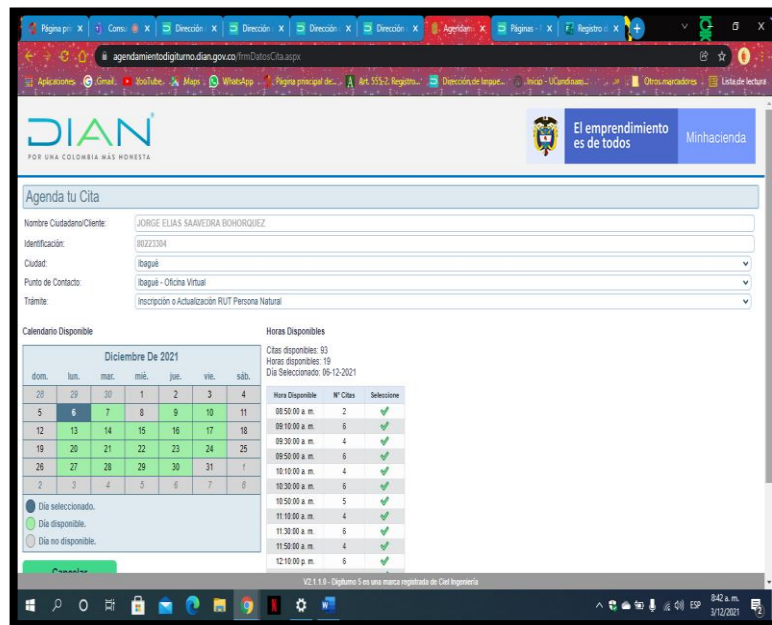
Página pri X | Consu X | Dirección X | Dirección X | Dirección X | Dirección X | Agendam X | Páginas X | Registro X

agendamientodigiturno.dian.gov.co/frmDatosCita.aspx

Aplicaciones | Gmail | YouTube | Maps | WhatsApp | Página principal de... | Art. 555-2. Registro... | Dirección de Impue... | Inicio - UCundinam... | Otros marcadores | Lista de lectura

DIAN
POR UNA COLOMBIA MÁS HONESTA

El emprendimiento es de todos
Minhacienda

Agenda tu Cita

Nombre Ciudadano/Cliente: JORGE ELIAS SAAVEDRA BOHORQUEZ
Identificación: 80223304
Ciudad: Ibagué
Punto de Contacto: Ibagué - Oficina Virtual
Trámite: Inscripción o Actualización RUT Persona Natural

Calendario Disponible

Diciembre De 2021

| dom. | lun. | mar. | mié. | jue. | vie. | sáb. |
|---|---|---|---|---|---|---|
| 28 | 29 | 30 | 1 | 2 | 3 | 4 |
| 5 | 6 | 7 | 8 | 9 | 10 | 11 |
| 12 | 13 | 14 | 15 | 16 | 17 | 18 |
| 19 | 20 | 21 | 22 | 23 | 24 | 25 |
| 26 | 27 | 28 | 29 | 30 | 31 | 1 |
| 2 | 3 | 4 | 5 | 6 | 7 | 8 |

Día seleccionado.
Día disponible.
Día no disponible.

Cancelar

Horas Disponibles

Citas disponibles: 93
Horas disponibles: 19
Día Seleccionado: 06-12-2021

| Hora Disponible | N° Citas | Seleccione |
|---|---|---|
| 08:50:00 a. m. | 2 | ✓ |
| 09:10:00 a. m. | 6 | ✓ |
| 09:30:00 a. m. | 4 | ✓ |
| 09:50:00 a. m. | 6 | ✓ |
| 10:10:00 a. m. | 4 | ✓ |
| 10:30:00 a. m. | 6 | ✓ |
| 10:50:00 a. m. | 5 | ✓ |
| 11:10:00 a. m. | 4 | ✓ |
| 11:30:00 a. m. | 6 | ✓ |
| 11:50:00 a. m. | 4 | ✓ |
| 12:10:00 p. m. | 6 | ✓ |

V2.1.1.0 - Digiturno 5 es una marca registrada de Ciel Ingeniería

ESP 8:42 a. m. 3/12/2021